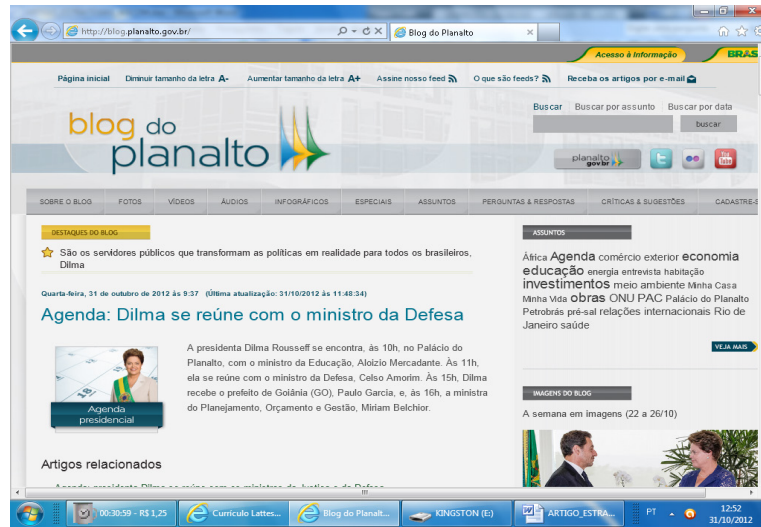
http://blog.planalto.gov.br/
Blog do Planalto
Acesso à Informação
BRASIL

Página inicial Diminuir tamanho da letra A- Aumentar tamanho da letra A+ Assine nosso feed O que são feeds? Receba os artigos por e-mail

Buscar Buscar por assunto Buscar por data
buscar

blog do planalto

planalto gov.br

SOBRE O BLOG FOTOS VÍDEOS ÁUDIOS INFOGRÁFICOS ESPECIAIS ASSUNTOS PERGUNTAS & RESPOSTAS CRÍTICAS & SUGESTÕES CADASTRE-S

DESTAQUES DO BLOG

São os servidores públicos que transformam as políticas em realidade para todos os brasileiros, Dilma

Quarta-feira, 31 de outubro de 2012 às 9:37 (Última atualização: 31/10/2012 às 11:48:34)

Agenda: Dilma se reúne com o ministro da Defesa

Agenda presidencial

A presidenta Dilma Rousseff se encontra, às 10h, no Palácio do Planalto, com o ministro da Educação, Aloizio Mercadante. Às 11h, ela se reúne com o ministro da Defesa, Celso Amorim. Às 15h, Dilma recebe o prefeito de Goiânia (GO), Paulo Garcia, e, às 16h, a ministra do Planejamento, Orçamento e Gestão, Miriam Belchior.

Artigos relacionados

ASSUNTOS

África Agenda comércio exterior economia educação energia entrevista habitação investimentos meio ambiente Minha Casa Minha Vida obras ONU PAC Palácio do Planalto Petrobrás pré-sal relações internacionais Rio de Janeiro saúde

VEJA MAIS

IMAGENS DO BLOG

A semana em imagens (22 a 26/10)

00:30:59 - R$ 1,25 Curriculo Lattes... Blog do Planalt... KINGSTON (E:) ARTIGO_ESTRA... PT 12:52 31/10/2012